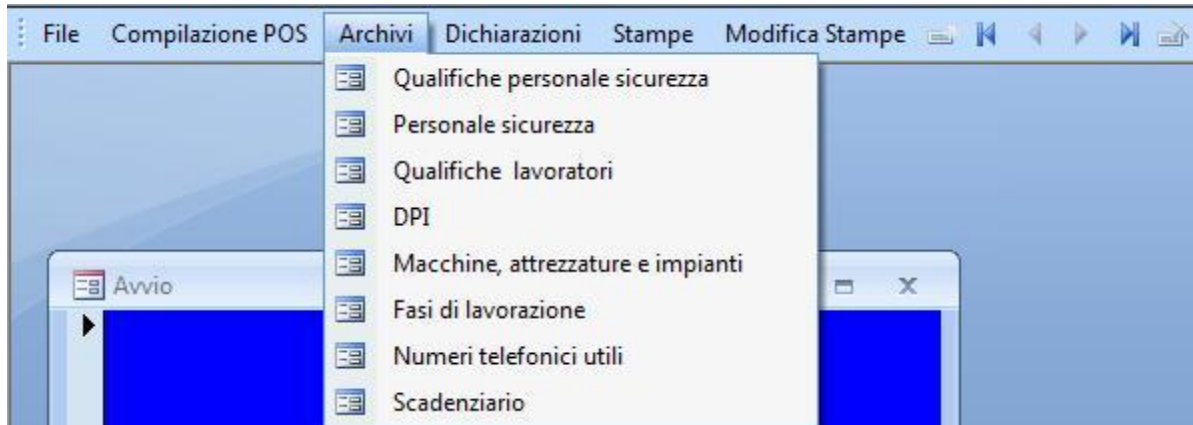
File Compilazione POS Archivi Dichiarazioni Stampe Modifica Stampe

Qualifiche personale sicurezza
Personale sicurezza
Qualifiche lavoratori
DPI
Macchine, attrezzature e impianti
Fasi di lavorazione
Numeri telefonici utili
Scadenziario

Avvio